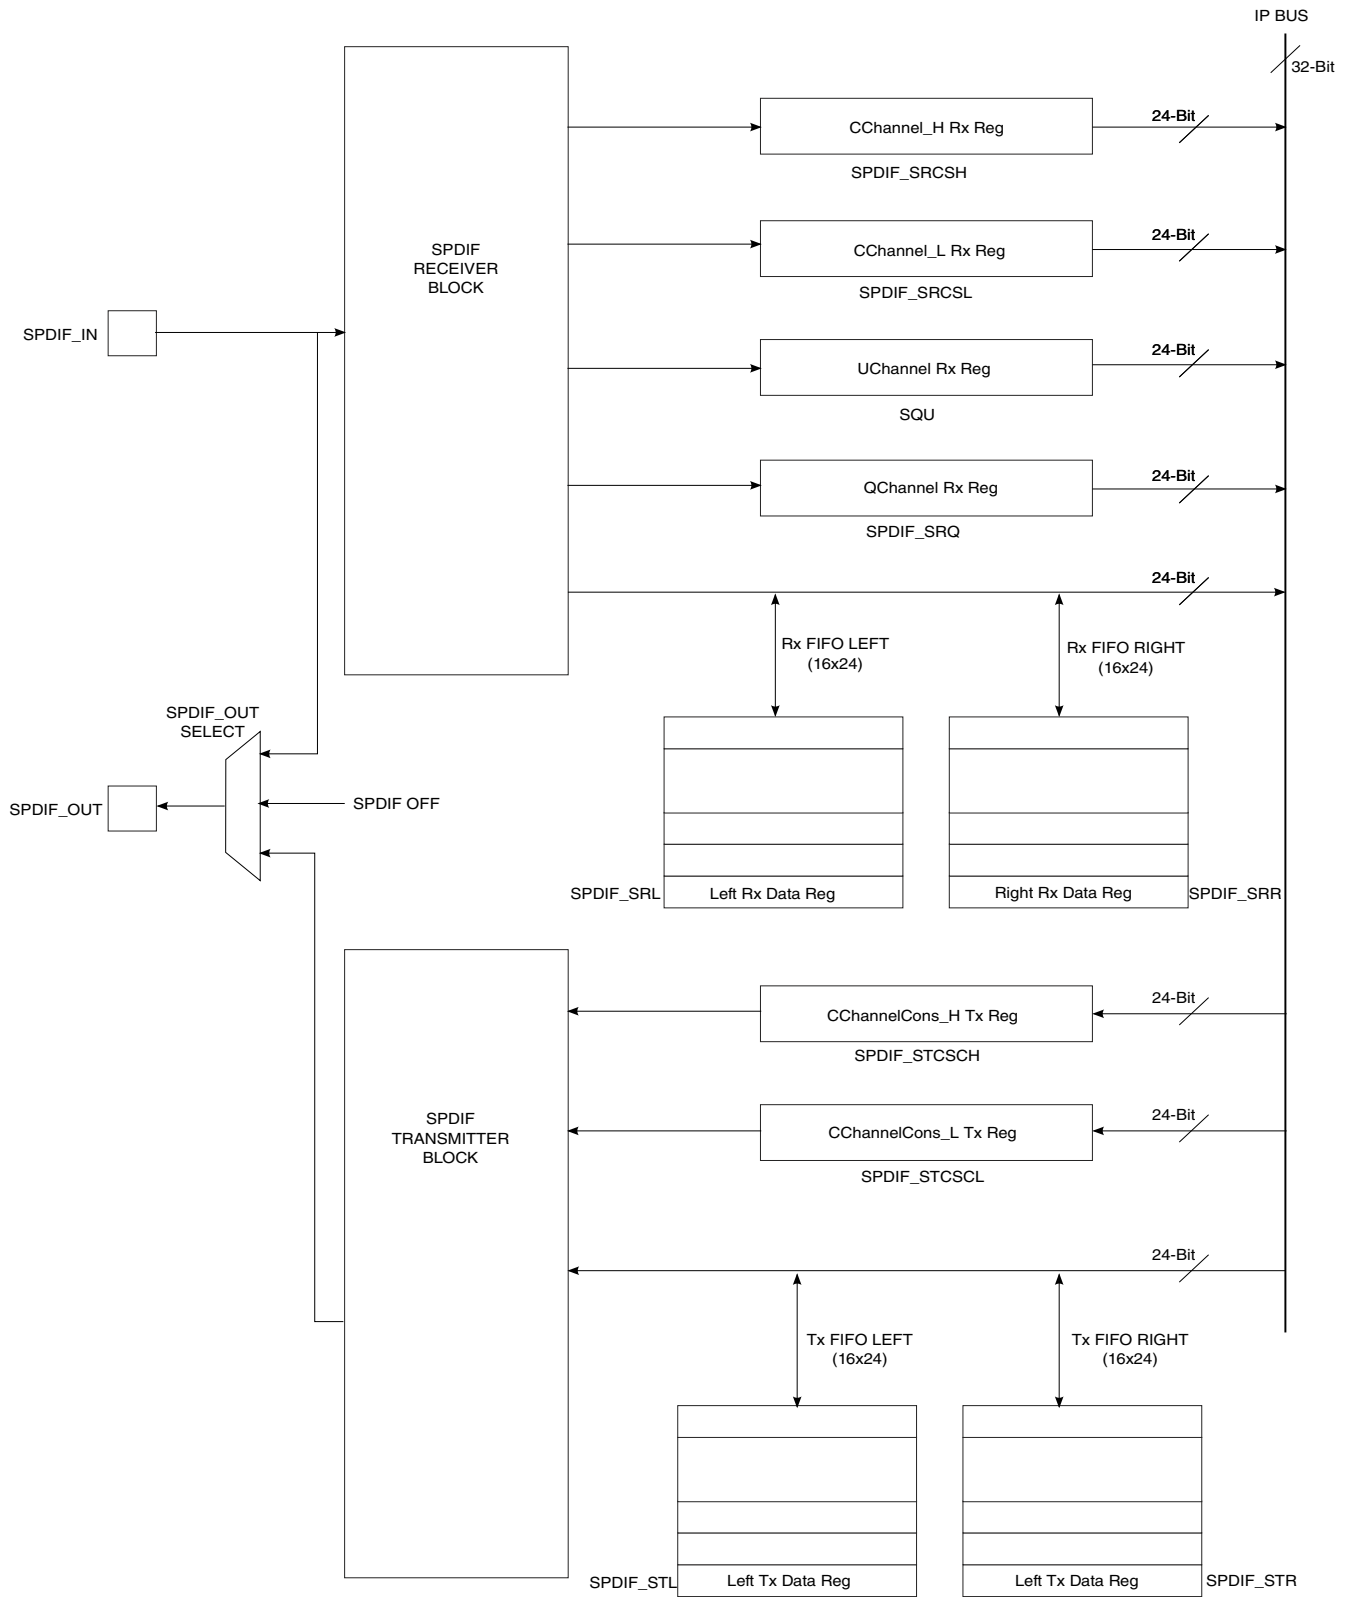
IP BUS

32-Bit

SPDIF RECEIVER BLOCK

CChannel_H Rx Reg

24-Bit

SPDIF_SRCSH

CChannel_L Rx Reg

24-Bit

SPDIF_SRCSL

SPDIF_IN

UChannel Rx Reg

24-Bit

SQU

QChannel Rx Reg

24-Bit

SPDIF_SRQ

24-Bit

Rx FIFO LEFT (16x24)

Rx FIFO RIGHT (16x24)

SPDIF_OUT SELECT

SPDIF_OUT

SPDIF OFF

SPDIF_SRL

Left Rx Data Reg

Right Rx Data Reg

SPDIF_SRR

SPDIF TRANSMITTER BLOCK

CChannelCons_H Tx Reg

24-Bit

SPDIF_STCSCH

CChannelCons_L Tx Reg

24-Bit

SPDIF_STCSCL

24-Bit

Tx FIFO LEFT (16x24)

Tx FIFO RIGHT (16x24)

SPDIF_STL

Left Tx Data Reg

Left Tx Data Reg

SPDIF_STR